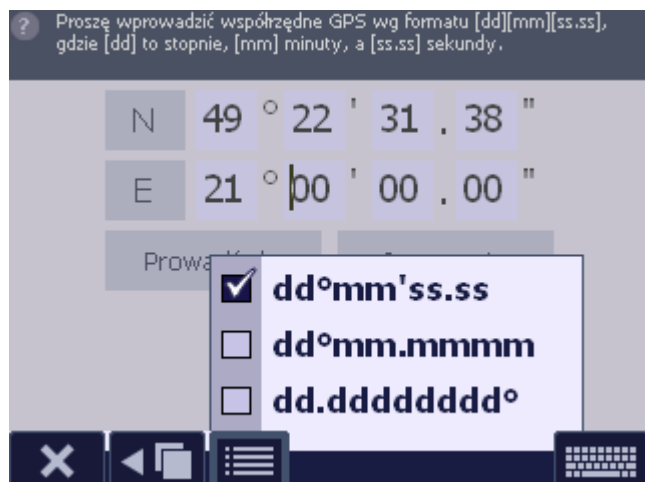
?
Proszę wprowadzić współrzędne GPS wg formatu [dd][mm][ss.ss], gdzie [dd] to stopnie, [mm] minuty, a [ss.ss] sekundy.

| N | 49 | ° | 22 | ' | 31 | . | 38 | " |
|---|---|---|---|---|---|---|---|---|
| E | 21 | ° | 00 | ' | 00 | . | 00 | " |

Prowa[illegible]

☑ dd°mm'ss.ss
☐ dd°mm.mmmm
☐ dd.dddddddd°